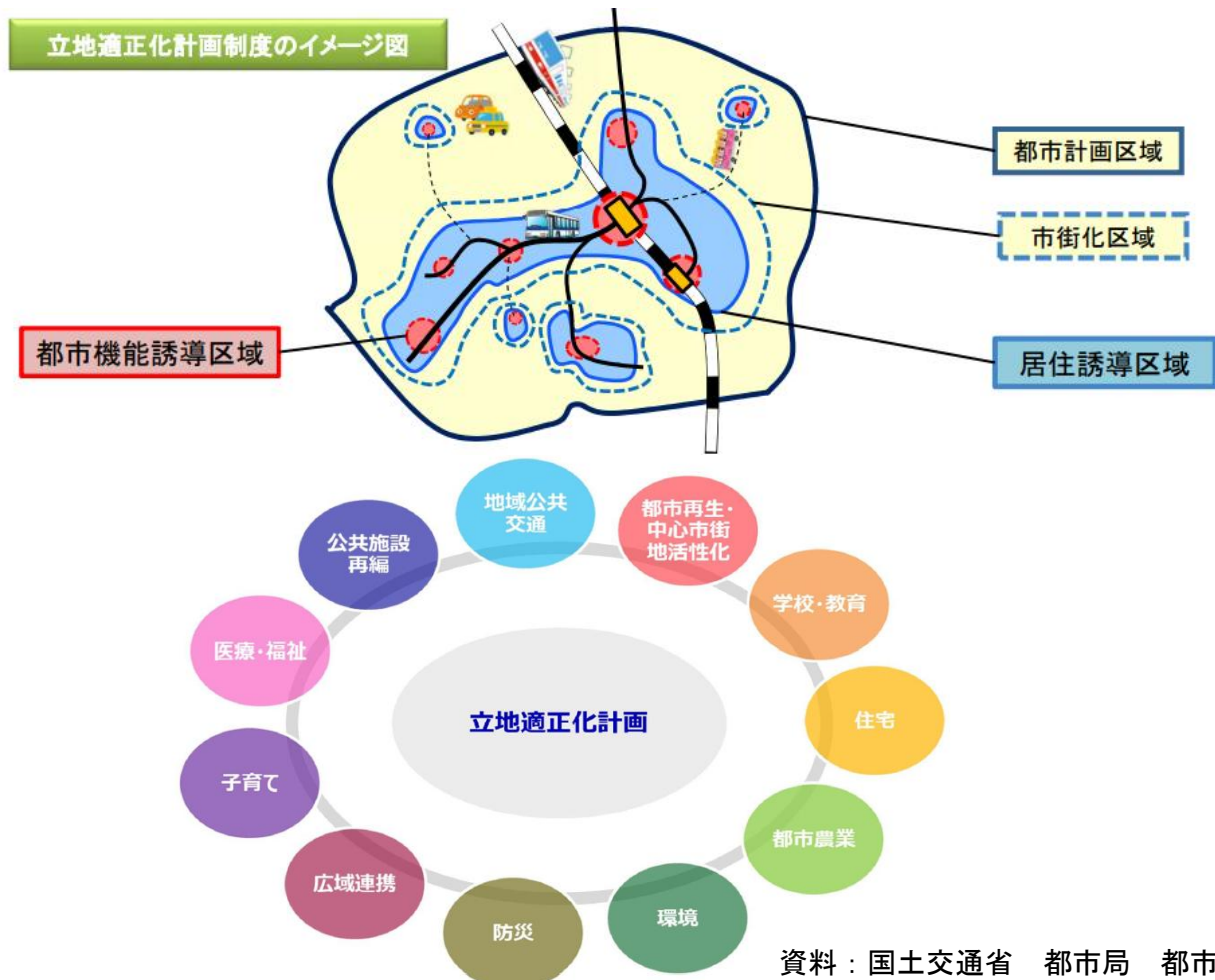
立地適正化計画制度のイメージ図

都市計画区域

市街化区域

都市機能誘導区域

居住誘導区域

地域公共交通

都市再生・中心市街地活性化

学校・教育

住宅

都市農業

環境

防災

広域連携

子育て

医療・福祉

公共施設再編

立地適正化計画

資料：国土交通省　都市局　都市